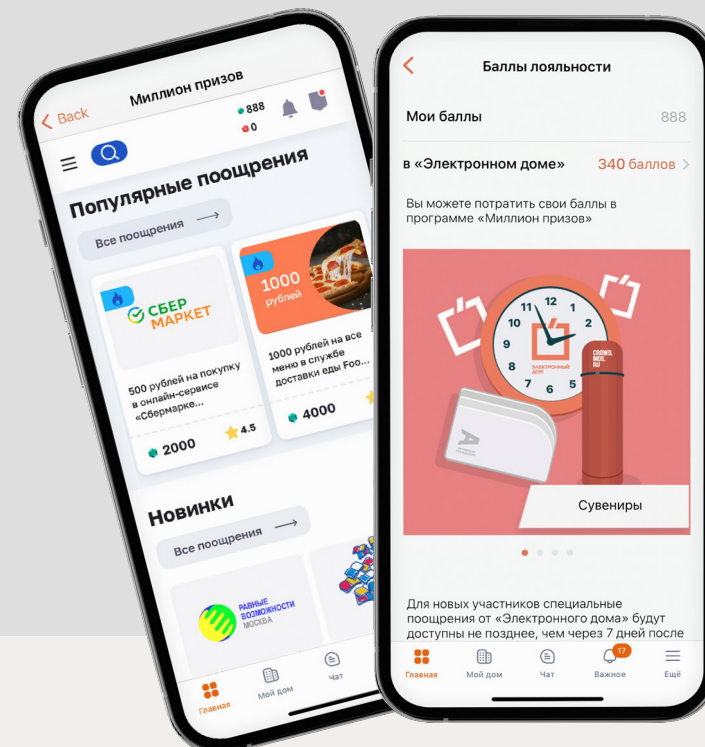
Back

Миллион призов

888

0

Популярные поощрения

Все поощрения

СБЕР МАРКЕТ

500 рублей на покупку в онлайн-сервисе «Сбермаркет...

2000

4.5

1000 рублей

1000 рублей на все меню в службе доставки еды Foo...

4000

Новинки

Все поощрения

РАВНЫЕ ВОЗМОЖНОСТИ МОСКВА

Главная

Мой дом

Чат

Баллы лояльности

Мои баллы

888

в «Электронном доме»

340 баллов

Вы можете потратить свои баллы в программе «Миллион призов»

12

11

1

10

2

9

8

4

7

5

6

ЭЛЕКТРОННЫЙ ДОМ

CROWD. MOS. RU

Сувениры

Для новых участников специальные поощрения от «Электронного дома» будут доступны не позднее, чем через 7 дней после

Главная

Мой дом

Чат

17

Важное

Ещё